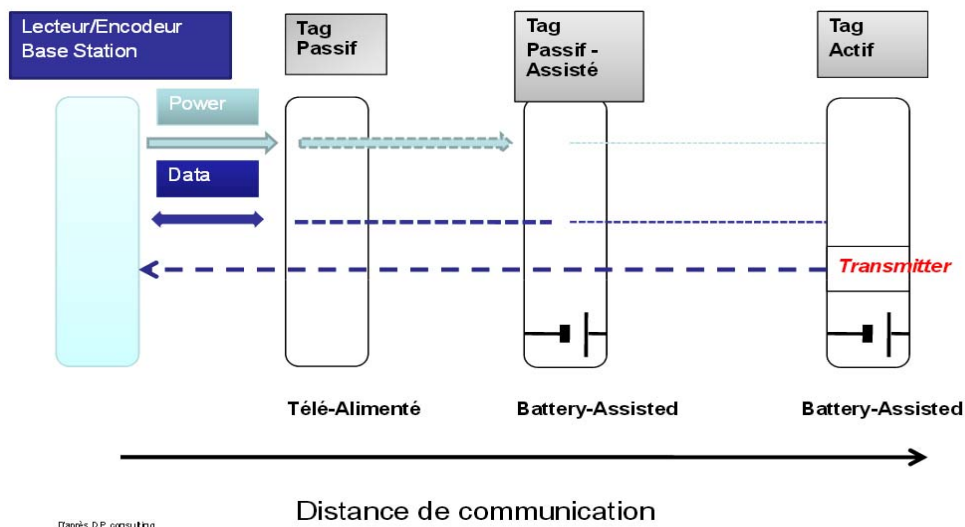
Lecteur/Encodeur Base Station

Tag Passif

Tag Passif - Assisté

Tag Actif

Power

Data

Transmitter

Télé-Alimenté

Battery-Assisted

Battery-Assisted

Distance de communication

D'après D.P. consulting